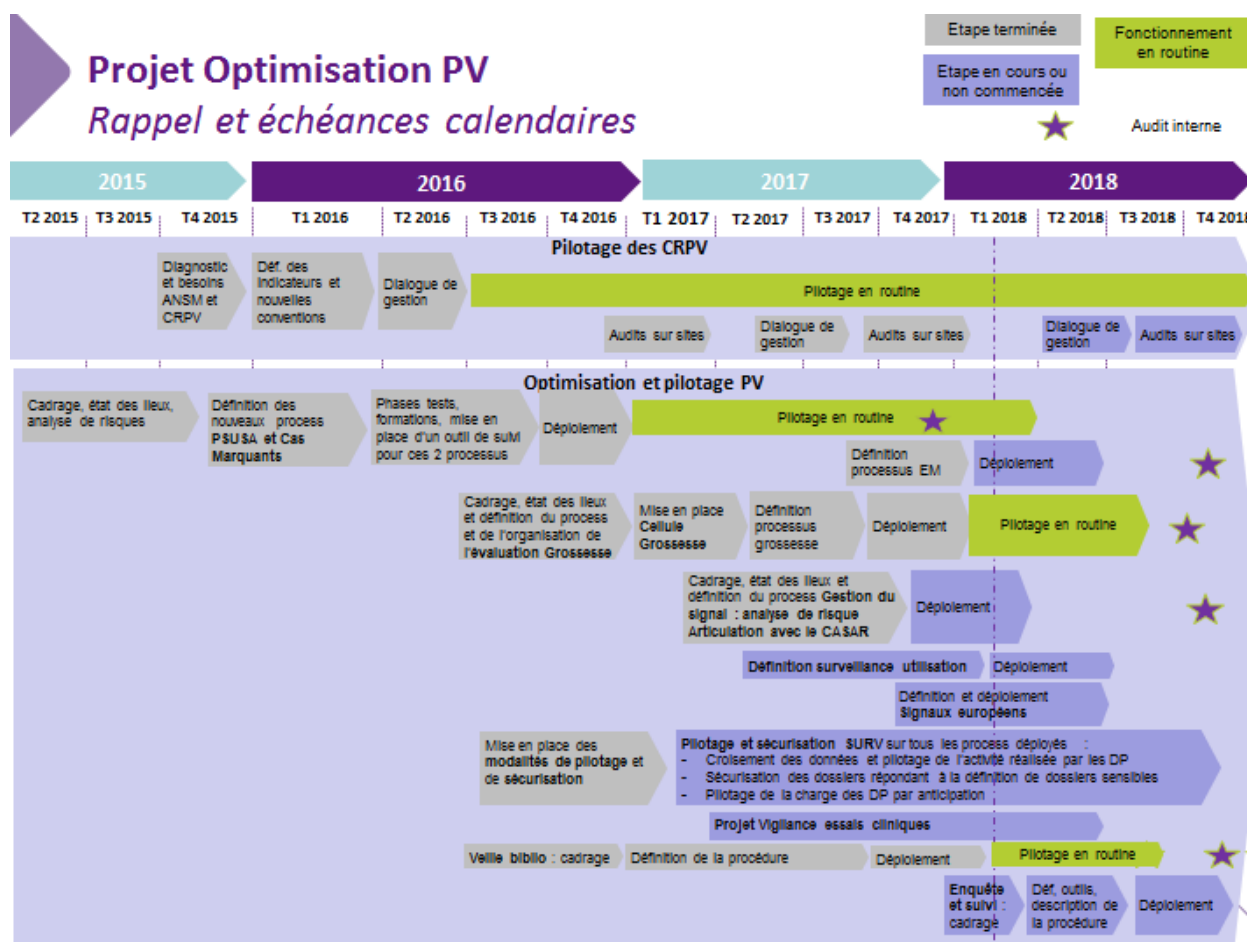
Projet Optimisation PV
Rappel et échéances calendaires

Etape terminée
Fonctionnement en routine
Etape en cours ou non commencée
Audit interne

2015
2016
2017
2018

T2 2015 | T3 2015 | T4 2015 | T1 2016 | T2 2016 | T3 2016 | T4 2016 | T1 2017 | T2 2017 | T3 2017 | T4 2017 | T1 2018 | T2 2018 | T3 2018 | T4 2018

Pilotage des CRPV

Diagnostic et besoins ANSM et CRPV
Déf. des indicateurs et nouvelles conventions
Dialogue de gestion
Pilotage en routine
Audits sur sites
Dialogue de gestion
Audits sur sites
Dialogue de gestion
Audits sur sites

Optimisation et pilotage PV

Cadrage, état des lieux, analyse de risques
Définition des nouveaux process PSUSA et Cas Marquants
Phases tests, formations, mise en place d'un outil de suivi pour ces 2 processus
Déploiement
Pilotage en routine
Définition processus EM
Déploiement
Cadrage, état des lieux et définition du process et de l'organisation de l'évaluation Grossesse
Mise en place Cellule Grossesse
Définition processus grossesse
Déploiement
Pilotage en routine
Cadrage, état des lieux et définition du process Gestion du signal : analyse de risque Articulation avec le CASAR
Déploiement
Définition surveillance utilisation
Déploiement
Définition et déploiement Signaux européens
Mise en place des modalités de pilotage et de sécurisation
Pilotage et sécurisation SURV sur tous les process déployés :
- Croisement des données et pilotage de l'activité réalisée par les DP
- Sécurisation des dossiers répondant à la définition de dossiers sensibles
- Pilotage de la charge des DP par anticipation
Projet Vigilance essais cliniques
Veille biblio : cadrage
Définition de la procédure
Déploiement
Pilotage en routine
Enquête et suivi : cadrage
Déf, outils, description de la procédure
Déploiement